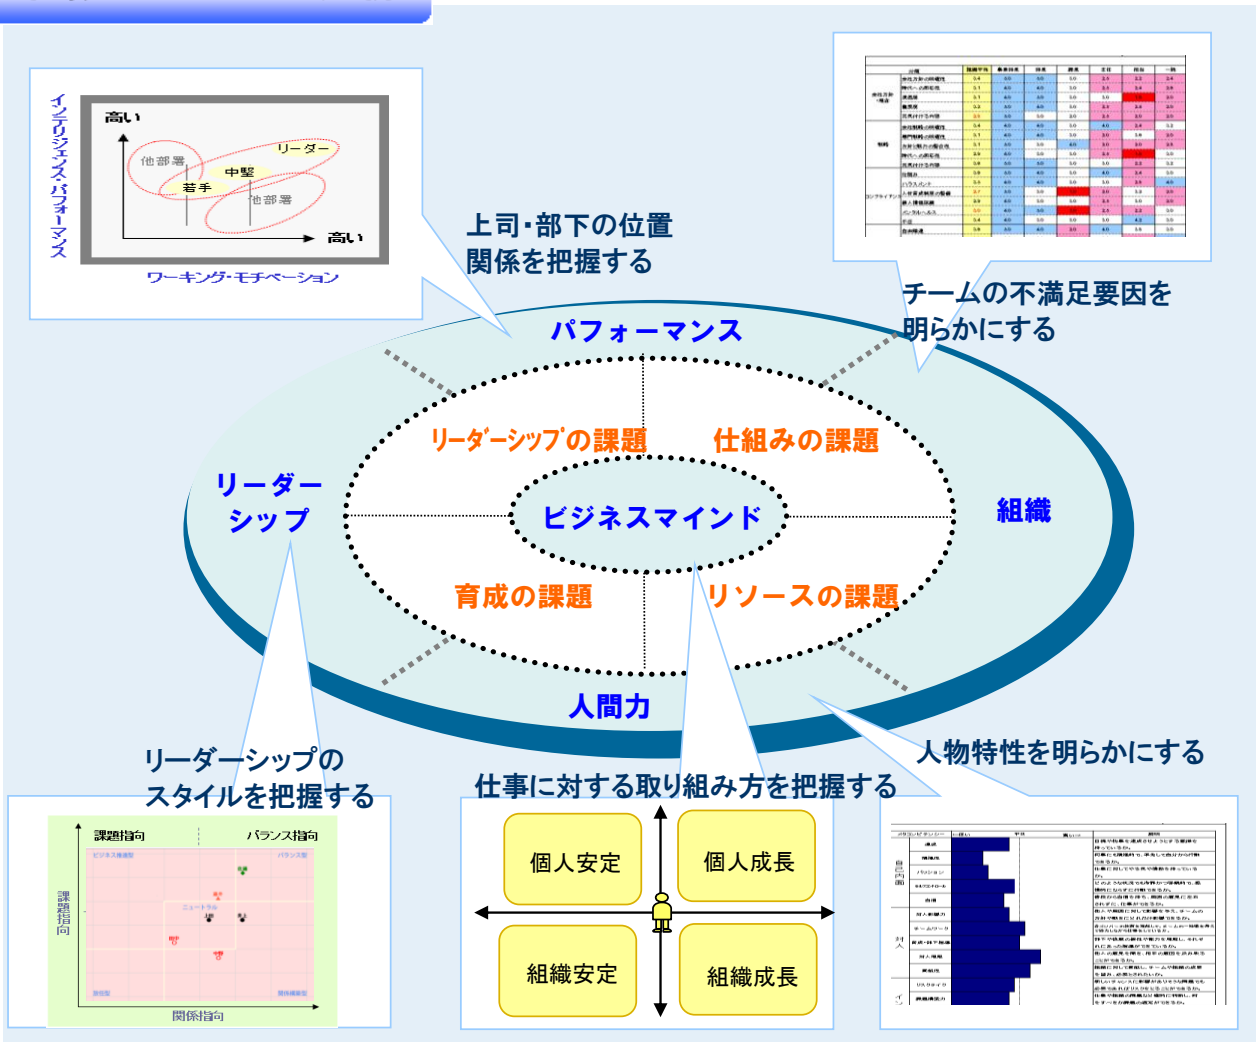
インテリジェンス・パフォーマンス

高い

他部署

リーダー

中堅

若手

他部署

高い

ワーキング・モチベーション

上司・部下の位置関係を把握する

チームの不満足要因を明らかにする

パフォーマンス

リーダーシップの課題

仕組みの課題

リーダーシップ

ビジネスマインド

組織

育成の課題

リソースの課題

人間力

人物特性を明らかにする

リーダーシップのスタイルを把握する

仕事に対する取り組み方を把握する

課題指向

バランス指向

課題指向

関係指向

個人安定

個人成長

組織安定

組織成長